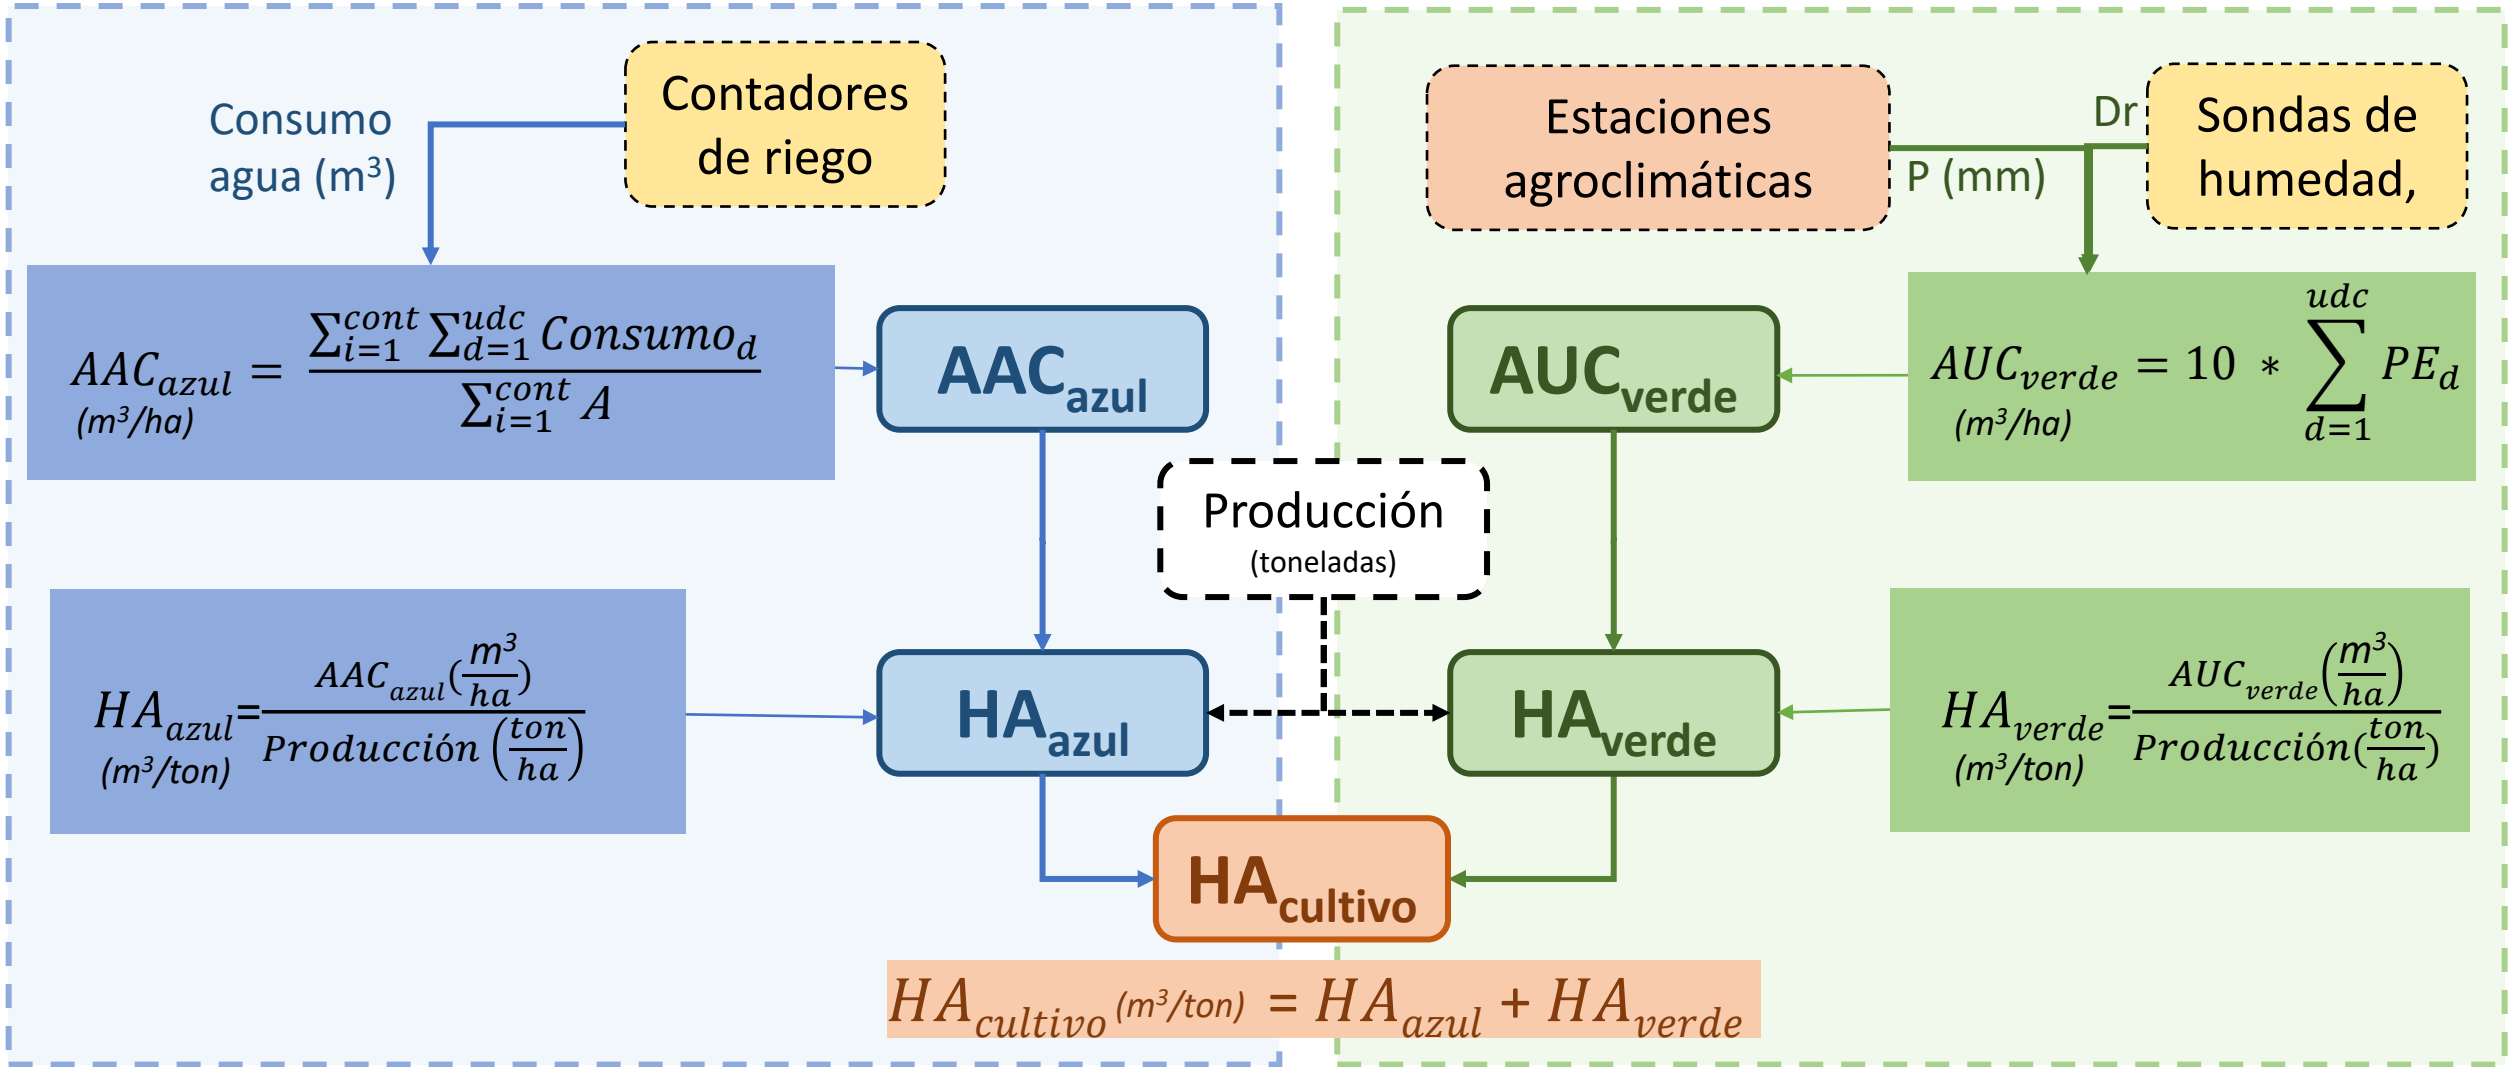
Contadores de riego

Consumo agua (m$^3$)

$AAC_{azul} = \frac{\sum_{i=1}^{cont} \sum_{d=1}^{udc} Consumo_d}{\sum_{i=1}^{cont} A}$
(m$^3$/ha)

AAC$_{azul}$

Estaciones agroclimáticas

P (mm)

Dr

Sondas de humedad,

AUC$_{verde}$

$AUC_{verde} = 10 * \sum_{d=1}^{udc} PE_d$
(m$^3$/ha)

Producción
(toneladas)

$HA_{azul} = \frac{AAC_{azul}(\frac{m^3}{ha})}{Producción\left(\frac{ton}{ha}\right)}$
(m$^3$/ton)

HA$_{azul}$

HA$_{verde}$

$HA_{verde} = \frac{AUC_{verde}(\frac{m^3}{ha})}{Producción(\frac{ton}{ha})}$
(m$^3$/ton)

HA$_{cultivo}$

$HA_{cultivo}$ (m$^3$/ton) $= HA_{azul} + HA_{verde}$